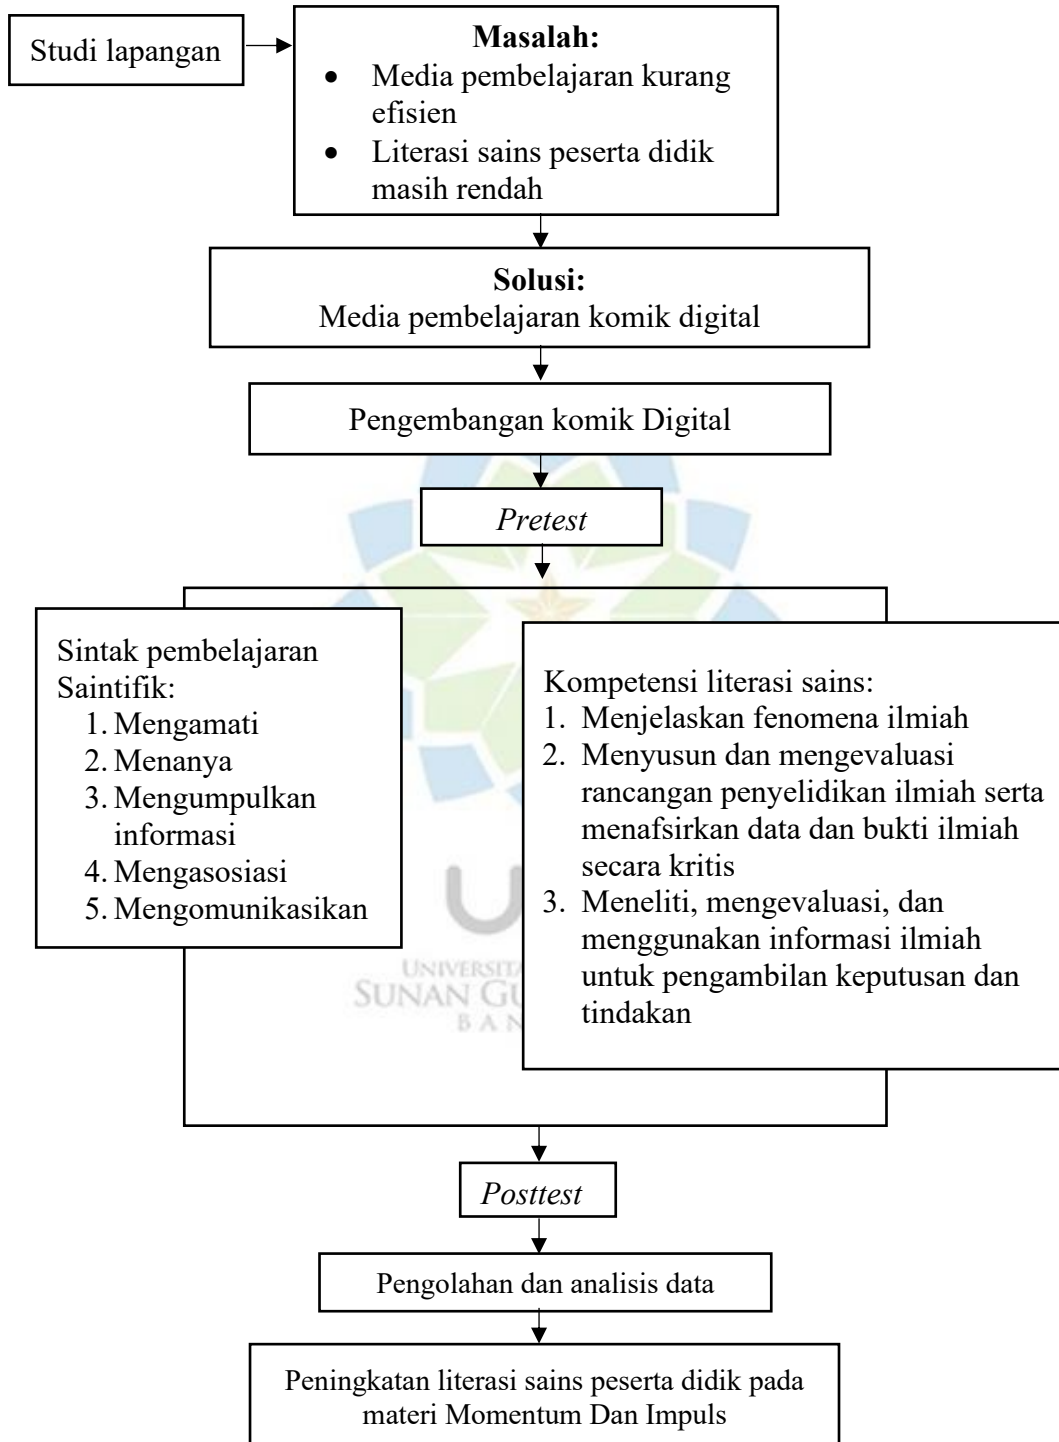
Studi lapangan

**Masalah:**
- Media pembelajaran kurang efisien
- Literasi sains peserta didik masih rendah

**Solusi:**
Media pembelajaran komik digital

Pengembangan komik Digital

*Pretest*

Sintak pembelajaran Saintifik:
1. Mengamati
2. Menanya
3. Mengumpulkan informasi
4. Mengasosiasi
5. Mengomunikasikan

Kompetensi literasi sains:
1. Menjelaskan fenomena ilmiah
2. Menyusun dan mengevaluasi rancangan penyelidikan ilmiah serta menafsirkan data dan bukti ilmiah secara kritis
3. Meneliti, mengevaluasi, dan menggunakan informasi ilmiah untuk pengambilan keputusan dan tindakan

UNIVERSITA
SUNAN GU
BAN

*Posttest*

Pengolahan dan analisis data

Peningkatan literasi sains peserta didik pada materi Momentum Dan Impuls